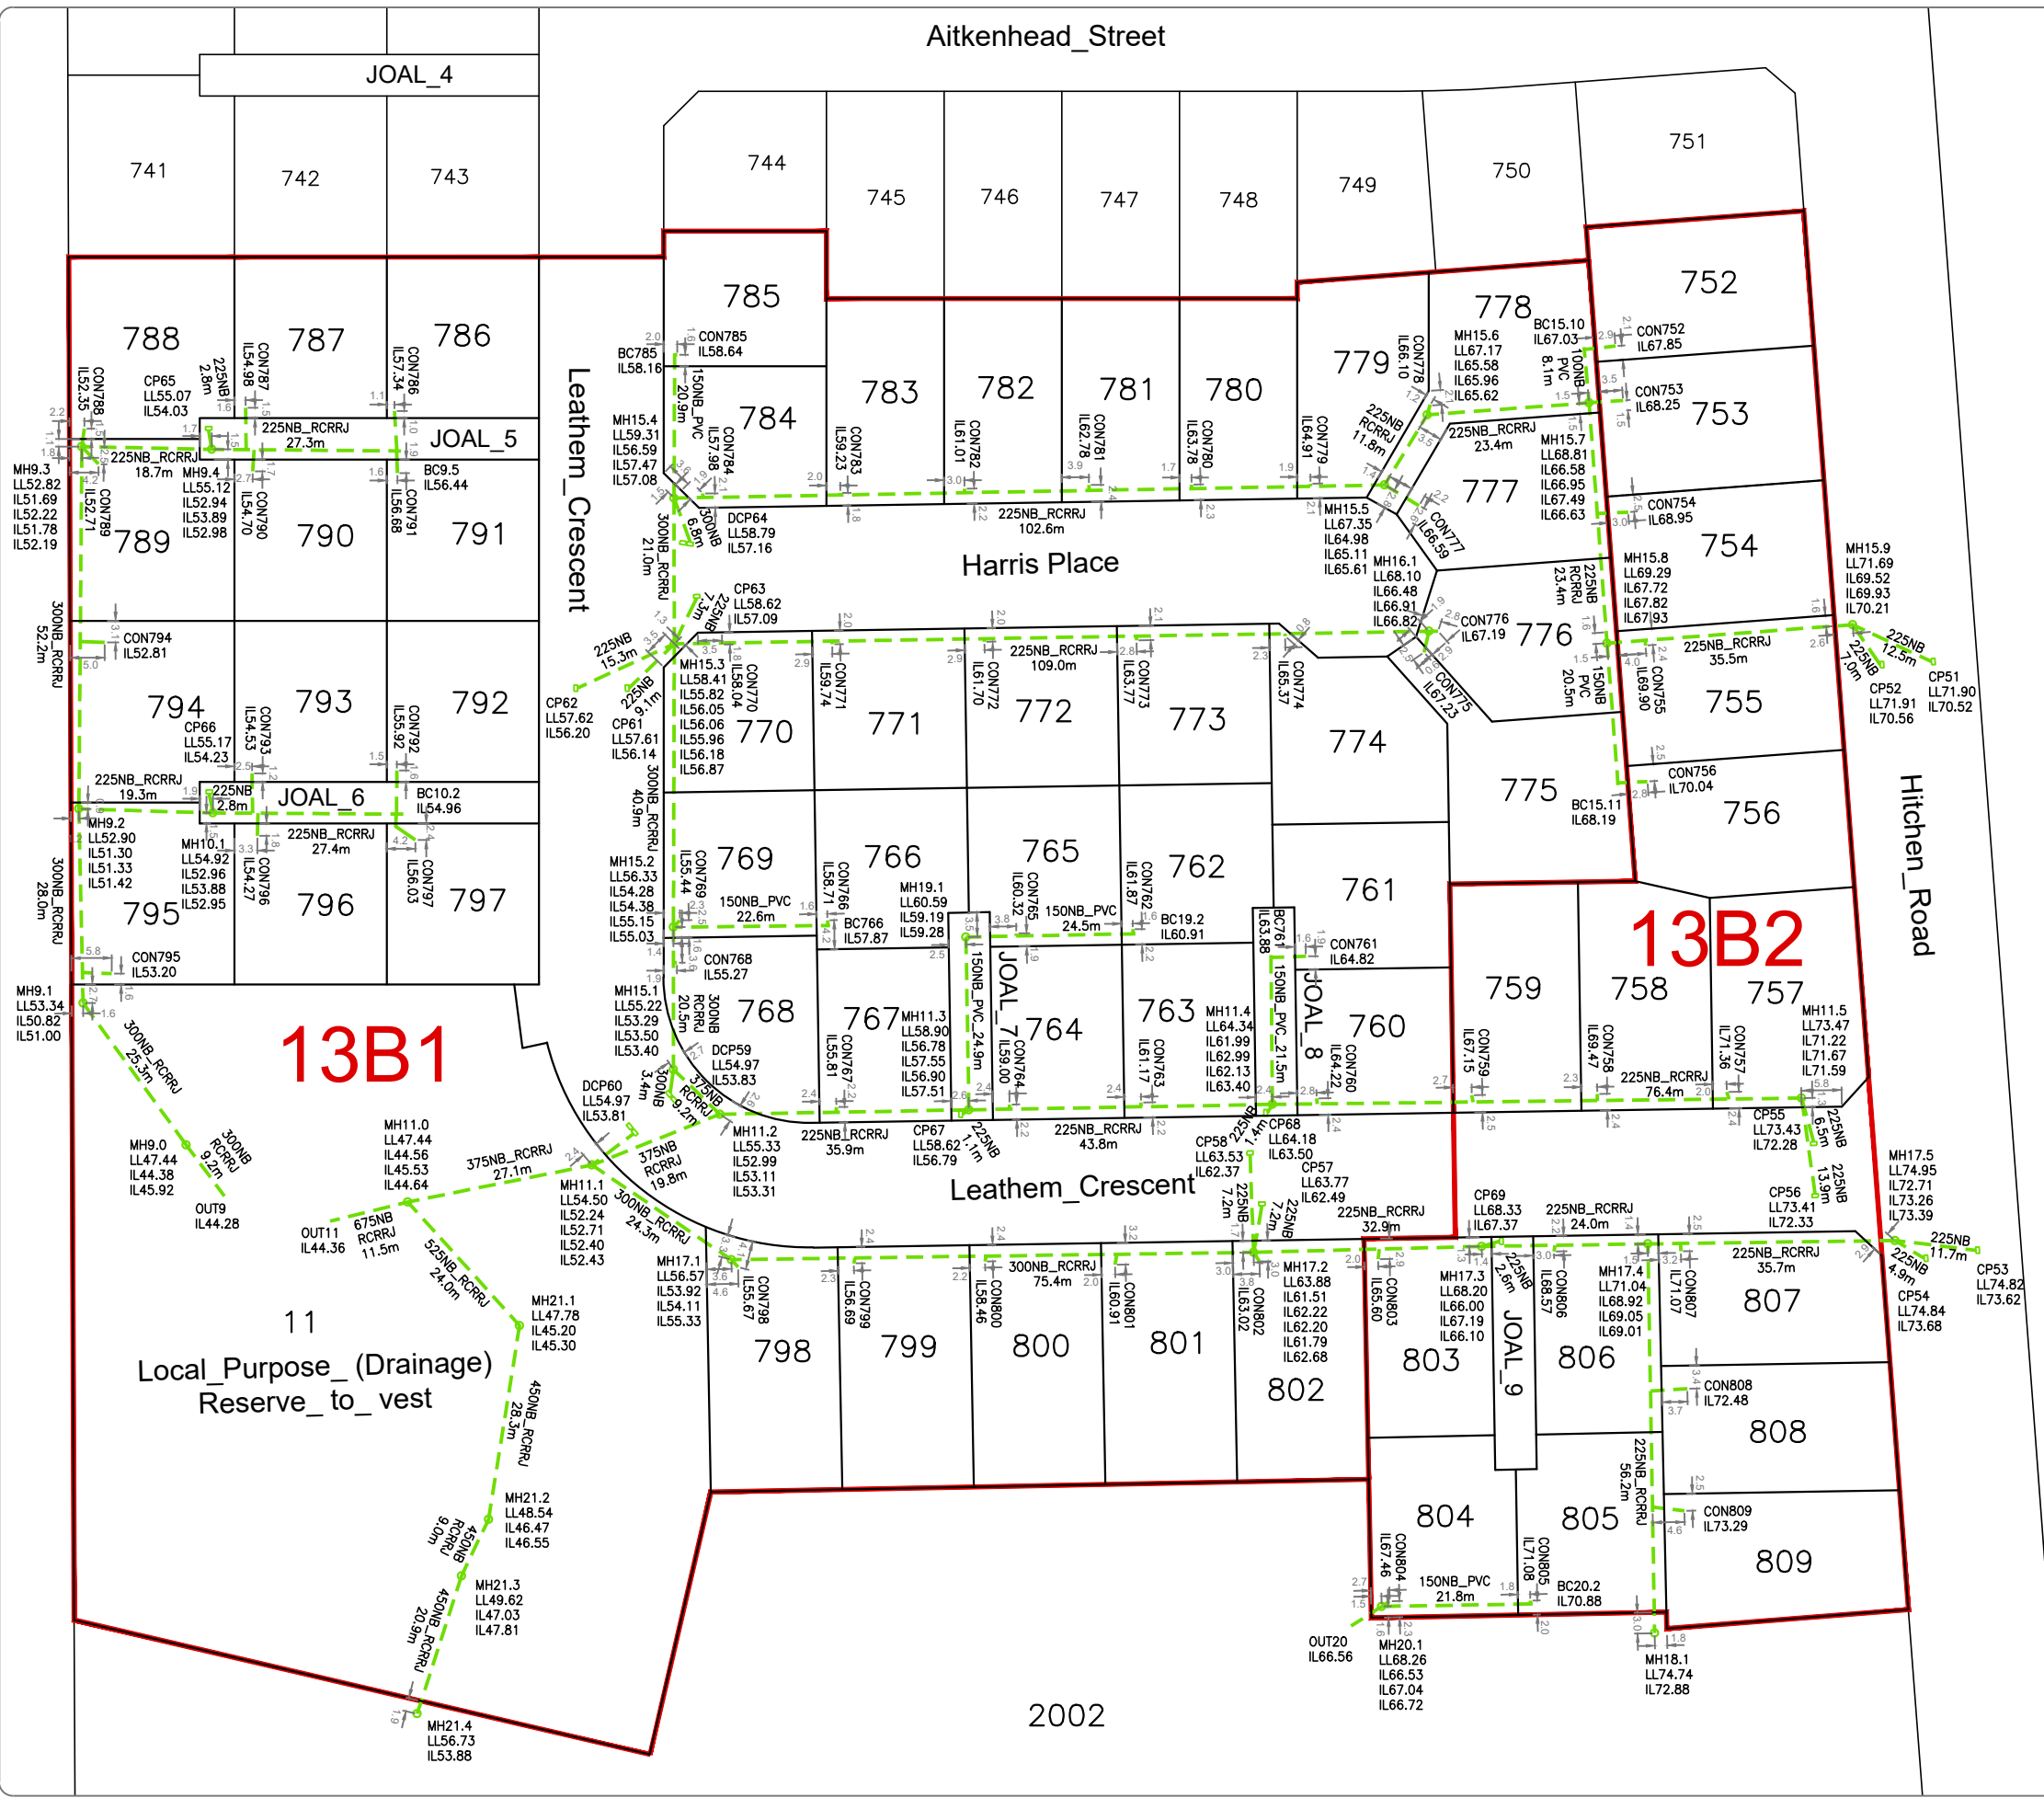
Aitkenhead_Street

JOAL_4

741 742 743 744 745 746 747 748 749 750 751

788 787 786 785 784 783 782 781 780 779 778 752

777 753 754

JOAL_5

789 790 791

Leathem_Crescent

Harris Place

794 793 792 770 771 772 773 774 776 755

JOAL_6

795 796 797 769 766 765 762 761 775 756

13B2

Hitchen_Road

768 767 JOAL_7 764 763 JOAL_8 760 759 758 757

13B1

Leathem_Crescent

11

Local_Purpose_(Drainage) Reserve_to_vest

798 799 800 801 802 803 JOAL_9 806 807 808

804 805 809

2002

CON785 IL58.64
BC785 LL58.16
MH15.4 IL59.31 IL56.59 IL57.47 IL57.08
150NB_PVC 20.9m
CON784 IL57.98
CON783 IL59.23
CON782 IL61.01
CON781 IL62.78
CON780 IL63.78
CON779 IL64.91
CON778 IL66.10
MH15.6 IL67.17 IL65.58 IL65.96 IL65.62
BC15.10 IL67.03
100NB PVC 8.1m
CON752 IL67.85
CON753 IL68.25
225NB_RCRRJ 23.4m
MH15.7 IL68.81 IL66.58 IL66.95 IL67.49 IL66.63
225NB RCRRJ 11.8m
CON777 IL66.59
CON754 IL68.95
MH15.5 LL67.35 IL64.98 IL65.11 IL65.61
MH16.1 LL68.10 IL66.48 IL66.91 IL66.82
225NB_RCRRJ 102.6m
DCP64 LL58.79 IL57.16
300NB 6.8m
300NB_RCRRJ 21.0m
CP63 LL58.62 IL57.09
225NB 7.3m
225NB 15.3m
CP62 LL57.62 IL56.20
225NB 9.1m
CP61 IL57.61 IL56.14
MH15.3 LL58.41 IL55.82 IL56.05 IL56.06 IL55.96 IL56.18 IL56.87
CON770 IL58.04
CON771 IL59.74
CON772 IL61.70
225NB_RCRRJ 109.0m
CON773 IL63.77
CON774 IL65.37
CON776 IL67.19
CON775 IL67.23
225NB RCRRJ 23.4m
MH15.8 IL69.29 IL67.72 IL67.82 IL67.93
150NB PVC 20.5m
CON755 IL69.90
225NB_RCRRJ 35.5m
MH15.9 LL71.69 IL69.52 IL69.93 IL70.21
225NB 12.5m
225NB 7.0m
CP52 LL71.91 IL70.56
CP51 LL71.90 IL70.52
CON756 IL70.04
BC15.11 IL68.19
CP65 LL55.07 IL54.03
225NB 2.8m
CON787 IL54.98
CON786 IL57.34
225NB_RCRRJ 27.3m
BC9.5 IL56.44
CON788 IL52.35
MH9.3 LL52.82 IL51.69 IL52.22 IL51.78 IL52.19
225NB_RCRRJ 18.7m
MH9.4 IL55.12 IL52.94 IL53.89 IL52.98
CON789 IL52.71
CON790 IL54.70
CON791 IL56.68
300NB_RCRRJ 52.2m
CON794 IL52.81
CP66 LL55.17 IL54.23
CON793 IL54.53
CON792 IL55.92
225NB_RCRRJ 19.3m
225NB 2.8m
BC10.2 IL54.96
MH9.2 LL52.90 IL51.30 IL51.33 IL51.42
MH10.1 IL54.92 IL52.96 IL53.88 IL52.95
225NB_RCRRJ 27.4m
CON796 IL54.27
CON797 IL56.03
300NB_RCRRJ 28.0m
CON795 IL53.20
MH9.1 LL53.34 IL50.82 IL51.00
300NB_RCRRJ 25.3m
MH9.0 LL47.44 IL44.38 IL45.92
300NB RCRRJ 9.2m
OUT9 IL44.28
MH15.2 LL56.33 IL54.28 IL54.38 IL55.15 IL55.03
300NB_RCRRJ 40.9m
CON769 IL55.44
150NB_PVC 22.6m
CON766 IL58.71
BC766 IL57.87
MH19.1 LL60.59 IL59.19 IL59.28
CON765 IL60.32
150NB_PVC 24.5m
CON762 IL61.87
BC19.2 IL60.91
BC761 IL63.88
CON761 IL64.82
CON768 IL55.27
MH15.1 LL55.22 IL53.29 IL53.50 IL53.40
300NB RCRRJ 20.5m
DCP59 LL54.97 IL53.83
300NB 3.4m
375NB RCRRJ 9.2m
DCP60 LL54.97 IL53.81
CON767 IL55.81
MH11.3 LL58.90 IL56.78 IL57.55 IL56.90 IL57.51
150NB_PVC 24.9m
CON764 IL59.00
CON763 IL61.17
MH11.4 LL64.34 IL61.99 IL62.99 IL62.13 IL63.40
150NB_PVC 21.5m
CON760 IL64.22
CON759 IL67.15
CON758 IL69.47
225NB_RCRRJ 76.4m
CON757 IL71.36
MH11.5 LL73.47 IL71.22 IL71.67 IL71.59
CP55 LL73.43 IL72.28
225NB 6.5m
225NB 13.9m
CP56 LL73.41 IL72.33
MH17.5 LL74.95 IL72.71 IL73.26 IL73.39
225NB 11.7m
225NB 4.9m
CP53 LL74.82 IL73.62
CP54 LL74.84 IL73.68
MH11.2 LL55.33 IL52.99 IL53.11 IL53.31
225NB_RCRRJ 35.9m
CP67 LL58.62 IL56.79
225NB 1.1m
225NB_RCRRJ 43.8m
225NB 1.4m
CP68 LL64.18 IL63.50
CP58 LL63.53 IL62.37
CP57 LL63.77 IL62.49
225NB 7.2m
225NB 7.2m
MH11.0 LL47.44 IL44.56 IL45.53 IL44.64
375NB_RCRRJ 27.1m
375NB RCRRJ 19.8m
MH11.1 LL54.50 IL52.24 IL52.71 IL52.40 IL52.43
300NB_RCRRJ 24.3m
OUT11 IL44.36
675NB RCRRJ 11.5m
525NB_RCRRJ 24.0m
MH21.1 LL47.78 IL45.20 IL45.30
450NB_RCRRJ 28.3m
MH21.2 LL48.54 IL46.47 IL46.55
450NB RCRRJ 9.0m
MH21.3 LL49.62 IL47.03 IL47.81
450NB_RCRRJ 20.9m
MH21.4 LL56.73 IL53.88
MH17.1 LL56.57 IL53.92 IL54.11 IL55.33
CON798 IL55.67
CON799 IL56.69
CON800 IL58.46
300NB_RCRRJ 75.4m
CON801 IL60.91
CON802 IL63.02
MH17.2 LL63.88 IL61.51 IL62.22 IL62.20 IL61.79 IL62.68
225NB_RCRRJ 32.9m
CP69 LL68.33 IL67.37
CON803 IL65.60
MH17.3 LL68.20 IL66.00 IL67.19 IL66.10
225NB 2.6m
CON806 IL68.57
225NB_RCRRJ 24.0m
MH17.4 LL71.04 IL68.92 IL69.05 IL69.01
CON807 IL71.07
225NB_RCRRJ 35.7m
CON808 IL72.48
225NB_RCRRJ 56.2m
CON809 IL73.29
CON804 IL67.46
150NB_PVC 21.8m
CON805 IL71.08
BC20.2 IL70.88
OUT20 IL66.56
MH20.1 LL68.26 IL66.53 IL67.04 IL66.72
MH18.1 LL74.74 IL72.88